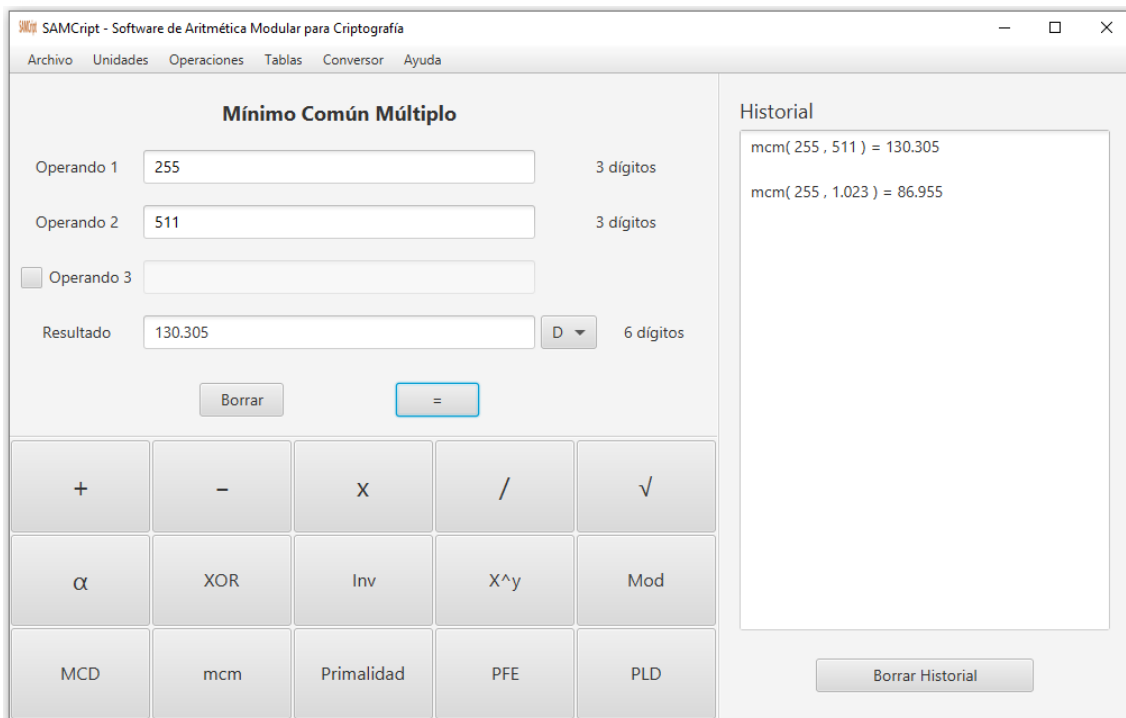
SAMCript SAMCript - Software de Aritmética Modular para Criptografía

Archivo Unidades Operaciones Tablas Conversor Ayuda

Mínimo Común Múltiplo

Operando 1 255 3 dígitos

Operando 2 511 3 dígitos

Operando 3

Resultado 130.305 D 6 dígitos

Borrar =

| + | – | X | / | √ |
|---|---|---|---|---|
| α | XOR | Inv | X^y | Mod |
| MCD | mcm | Primalidad | PFE | PLD |

Historial

mcm( 255 , 511 ) = 130.305

mcm( 255 , 1.023 ) = 86.955

Borrar Historial